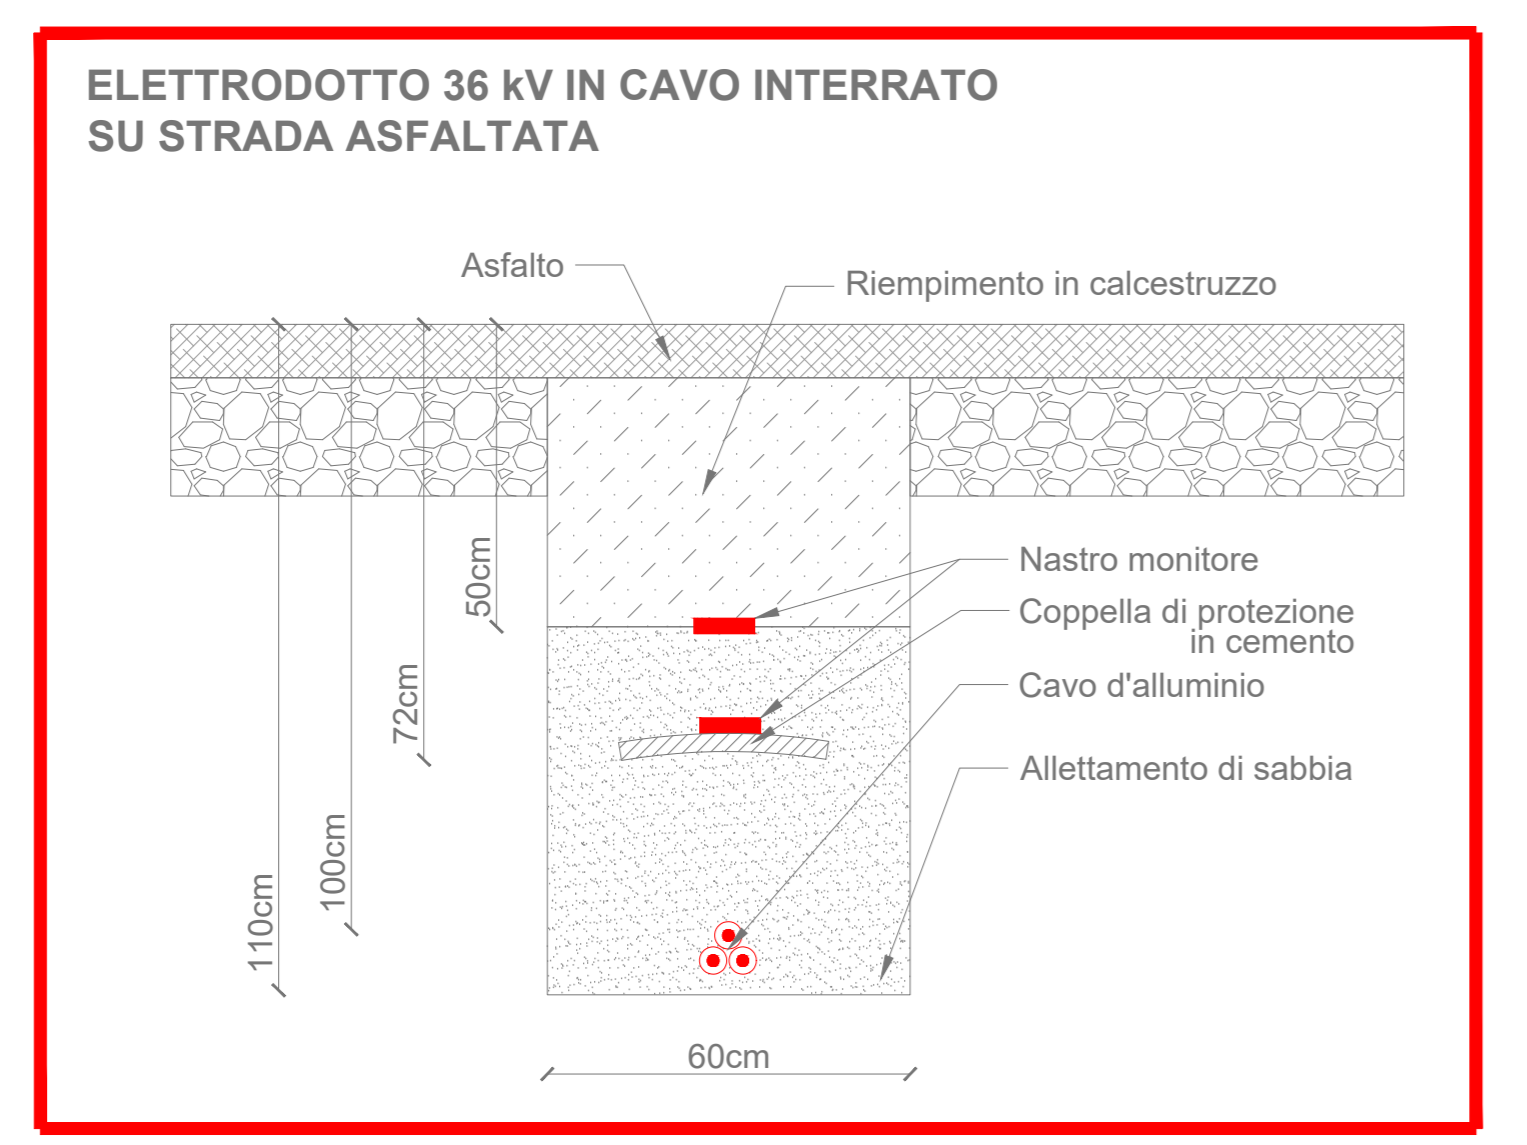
ELETTRODOTTO 36 kV IN CAVO INTERRATO
SU STRADA ASFALTATA

Asfalto

Riempimento in calcestruzzo

Nastro monitore

Coppella di protezione in cemento

Cavo d'alluminio

Allettamento di sabbia

50cm

72cm

100cm

110cm

60cm